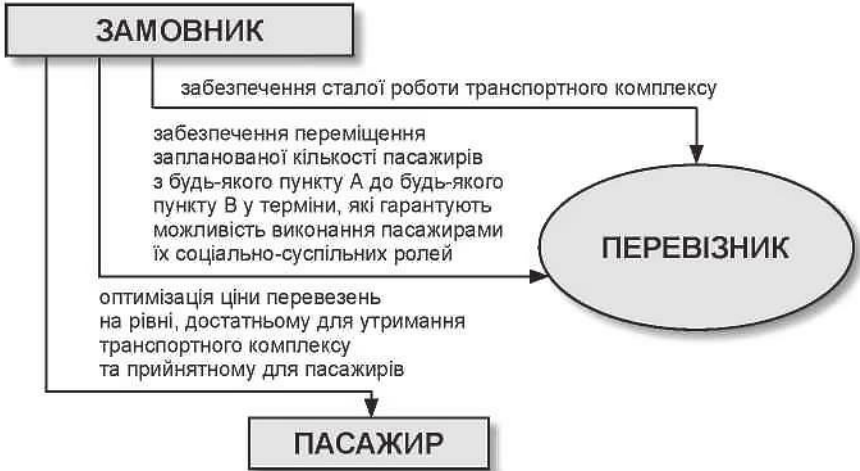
ЗАМОВНИК

забезпечення сталої роботи транспортного комплексу

забезпечення переміщення запланованої кількості пасажирів з будь-якого пункту А до будь-якого пункту В у терміни, які гарантують можливість виконання пасажирами їх соціально-суспільних ролей

ПЕРЕВІЗНИК

оптимізація ціни перевезень на рівні, достатньому для утримання транспортного комплексу та прийнятному для пасажирів

ПАСАЖИР